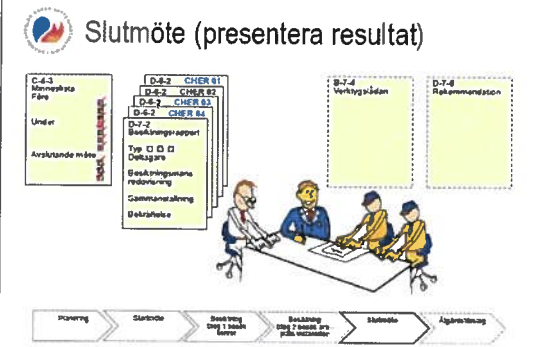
Slutmöte (presentera resultat)

C-6-3
Minnesplats
Före

Under

Avslutande möte

D-6-2 CHER 01
D-6-2 CHER 02
D-6-2 CHER 03
D-6-2 CHER 04
D-7-2
Beskrivningsrapport

Typ
Deltagare

Beskrivningarnas redovisning

Sammanställning

Detaljfakta

D-7-4
Verktygslådan

D-7-6
Rekommendation

Planering | Startmöte | Besiktning steg 1 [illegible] | Besiktning steg 2 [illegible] | Slutmöte | Åtgärdsplanering